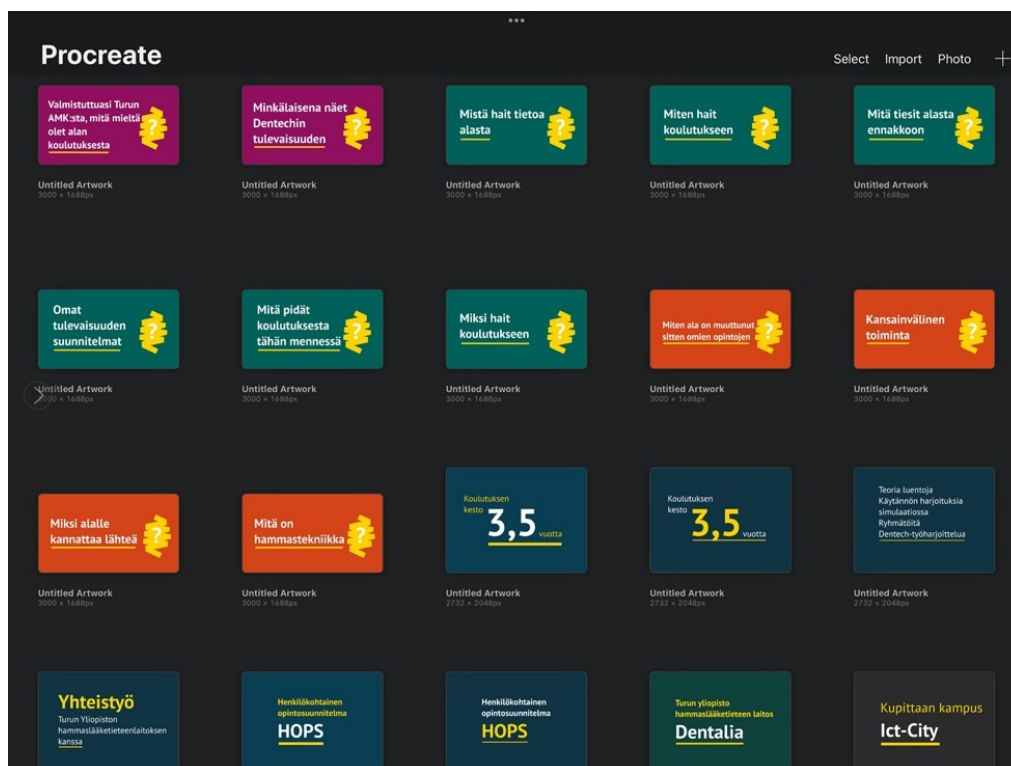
Procreate

Select Import Photo +

Valmistuttuasi Turun AMK:sta, mitä mieltä olet alan koulutuksesta ?
Untitled Artwork
3000 × 1688px

Minkälaisena näet Dentechin tulevaisuuden ?
Untitled Artwork
3000 × 1688px

Mistä hait tietoa alasta ?
Untitled Artwork
3000 × 1688px

Miten hait koulutukseen ?
Untitled Artwork
3000 × 1688px

Mitä tiesit alasta ennakkoon ?
Untitled Artwork
3000 × 1688px

Omat tulevaisuuden suunnitelmat ?
Untitled Artwork
3000 × 1688px

Mitä pidät koulutuksesta tähän mennessä ?
Untitled Artwork
3000 × 1688px

Miksi hait koulutukseen ?
Untitled Artwork
3000 × 1688px

Miten ala on muuttunut sitten omien opintojen ?
Untitled Artwork
3000 × 1688px

Kansainvälinen toiminta ?
Untitled Artwork
3000 × 1688px

Miksi alalle kannattaa lähteä ?
Untitled Artwork
3000 × 1688px

Mitä on hammastekniikka ?
Untitled Artwork
3000 × 1688px

Koulutuksen kesto 3,5 vuotta
Untitled Artwork
2732 × 2048px

Koulutuksen kesto 3,5 vuotta
Untitled Artwork
2732 × 2048px

Teoria luentoja
Käytännön harjoituksia simulaatiossa
Ryhmätöitä
Dentech-työharjoittelua
Untitled Artwork
2732 × 2048px

Yhteistyö
Turun Yliopiston hammaslääketieteenlaitoksen kanssa

Henkilökohtainen opintosuunnitelma
HOPS

Henkilökohtainen opintosuunnitelma
HOPS

Turun yliopisto hammaslääketieteen laitos
Dentalia

Kupittaan kampus
Ict-City